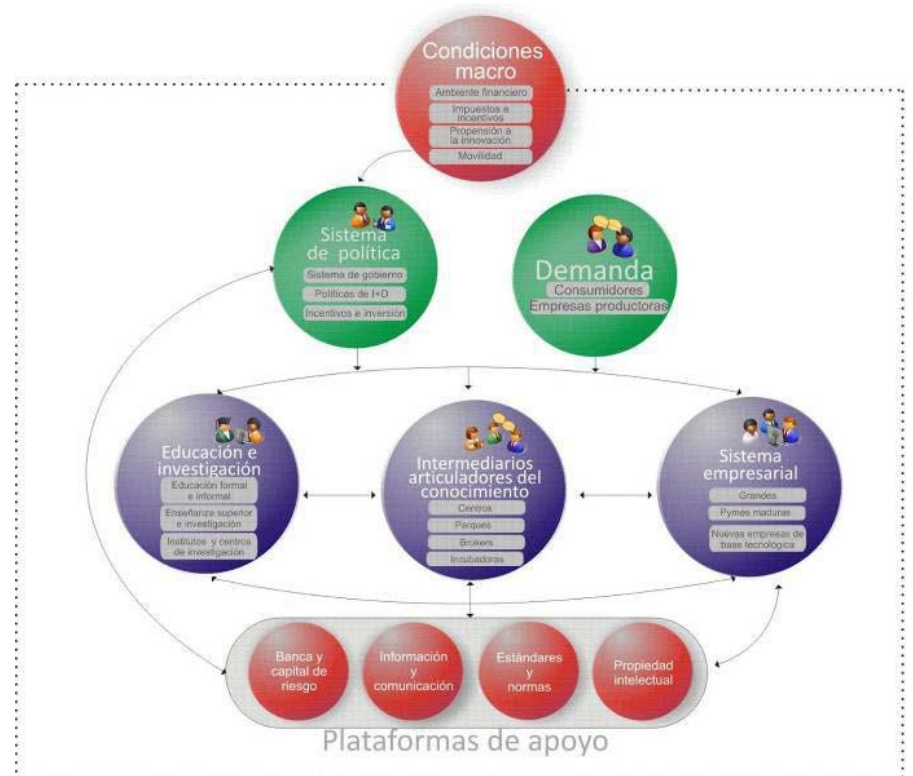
Condiciones macro
Ambiente financiero
Impuestos e incentivos
Propensión a la innovación
Movilidad

Sistema de política
Sistema de gobierno
Políticas de I+D
Incentivos e inversión

Demanda
Consumidores
Empresas productoras

Educación e investigación
Educación formal e informal
Enseñanza superior e investigación
Institutos y centros de investigación

Intermediarios articuladores del conocimiento
Centros
Parques
Brokers
Incubadoras

Sistema empresarial
Grandes
Pymes maduras
Nuevas empresas de base tecnológica

Banca y capital de riesgo
Información y comunicación
Estándares y normas
Propiedad intelectual

Plataformas de apoyo